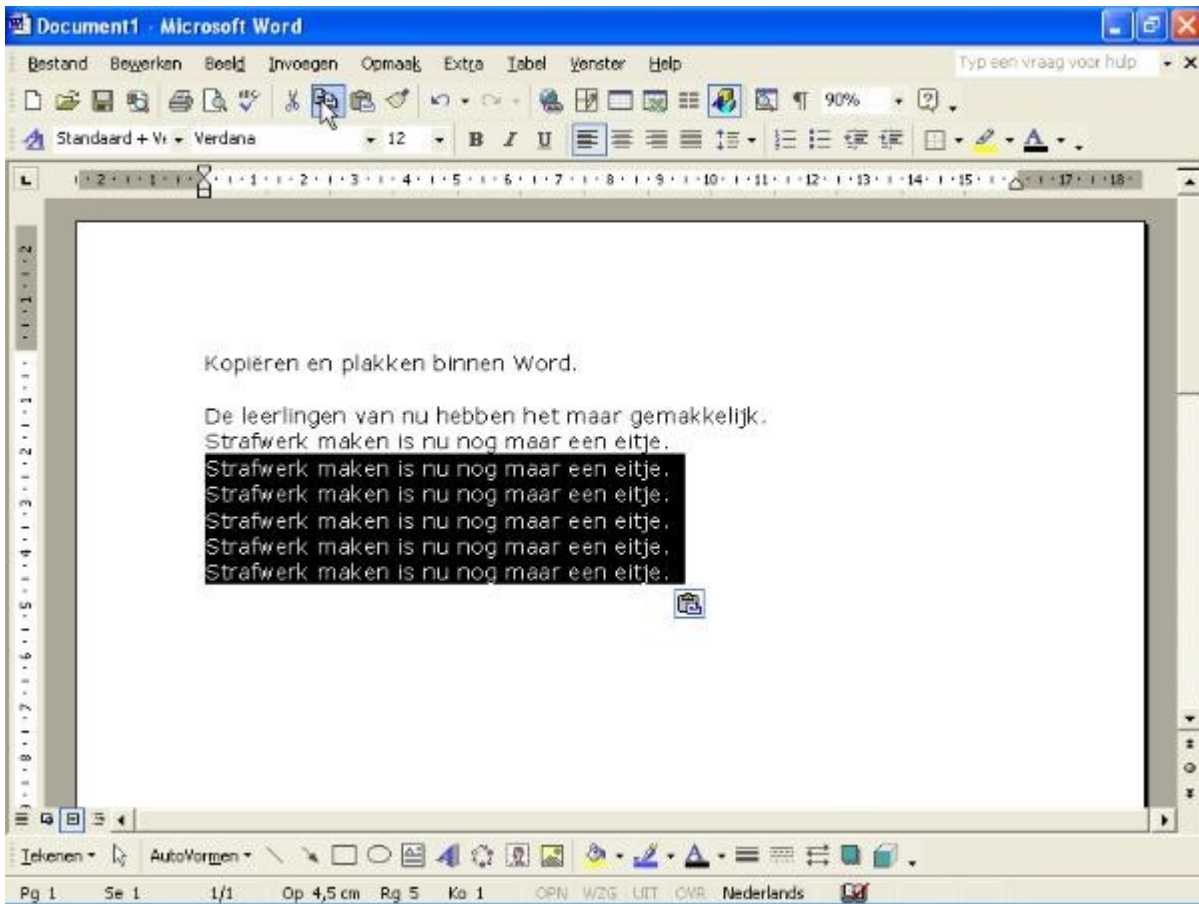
Document1 - Microsoft Word

Bestand Bewerken Beeld Invoegen Opmaak Extra Tabel Venster Help

Typ een vraag voor hulp

90%

Standaard + Ve Verdana 12

Kopiëren en plakken binnen Word.

De leerlingen van nu hebben het maar gemakkelijk.
Strafwerk maken is nu nog maar een eitje.
Strafwerk maken is nu nog maar een eitje.
Strafwerk maken is nu nog maar een eitje.
Strafwerk maken is nu nog maar een eitje.
Strafwerk maken is nu nog maar een eitje.
Strafwerk maken is nu nog maar een eitje.

Tekenen AutoVormen

Pg 1 Se 1 1/1 Op 4,5 cm Rg 5 Ko 1 OPN WZG UIT OVR Nederlands